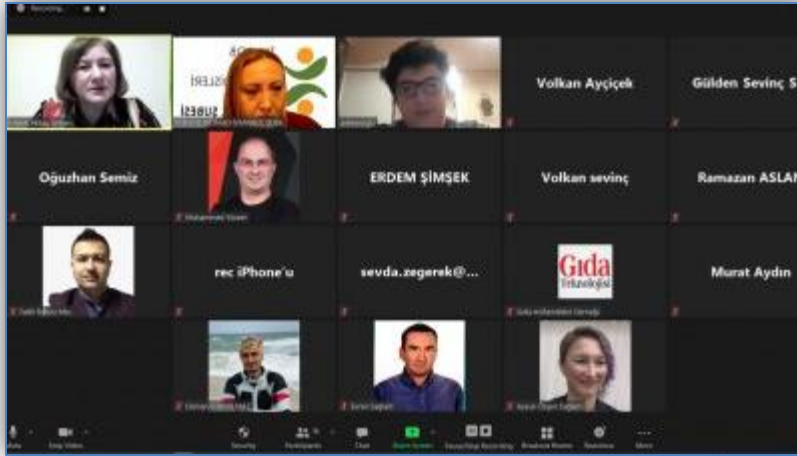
Recording...

Volkan Ayçiçek

Gülden Sevinç S

Oğuzhan Semiz

ERDEM ŞİMŞEK

Volkan sevinç

Ramazan ASLAN

rec iPhone'u

sevda.zegerek@...

Gıda Teknolojisi

Murat Aydın

Muhammet Yüksel

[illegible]

Mute

Stop Video

Security

Participants

Chat

Share Screen

Pause/Stop Recording

Breakout Rooms

Reactions

More